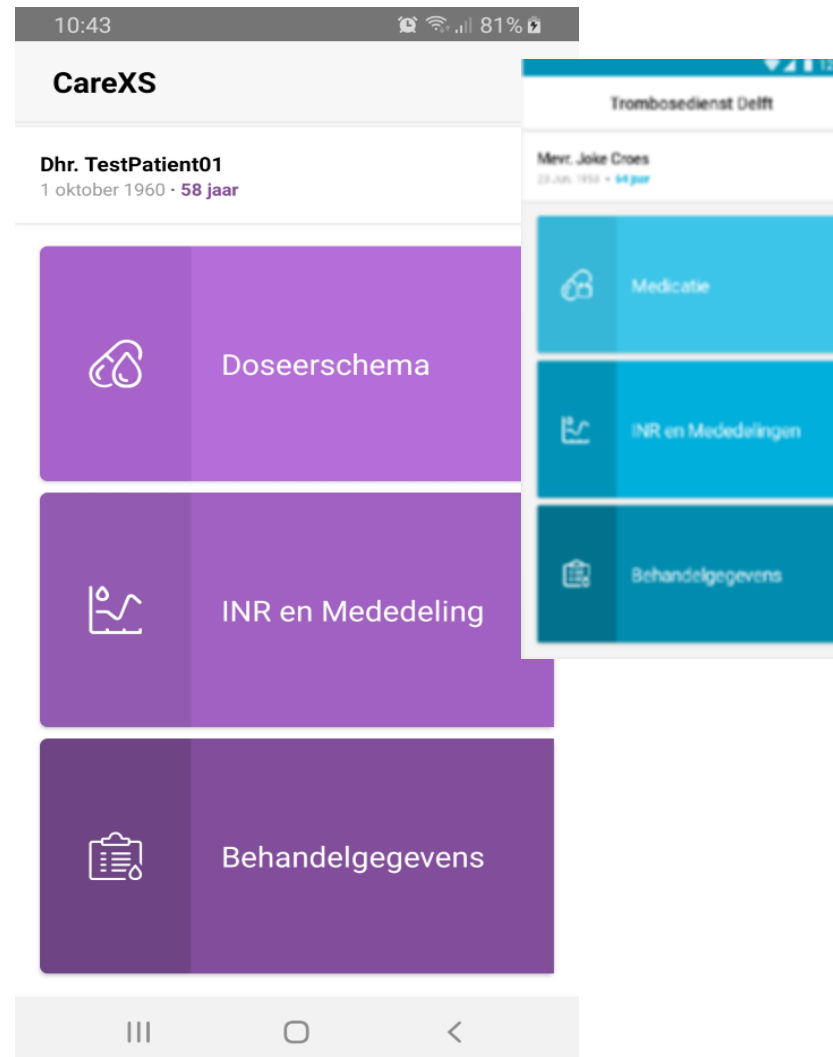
10:43 81%

CareXS

Dhr. TestPatient01
1 oktober 1960 · 58 jaar

Doseerschema

INR en Mededeling

Behandelgegevens

Trombosedienst Delft

Mevr. Joke Croes
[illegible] · 64 jaar

Medicatie

INR en Mededelingen

Behandelgegevens